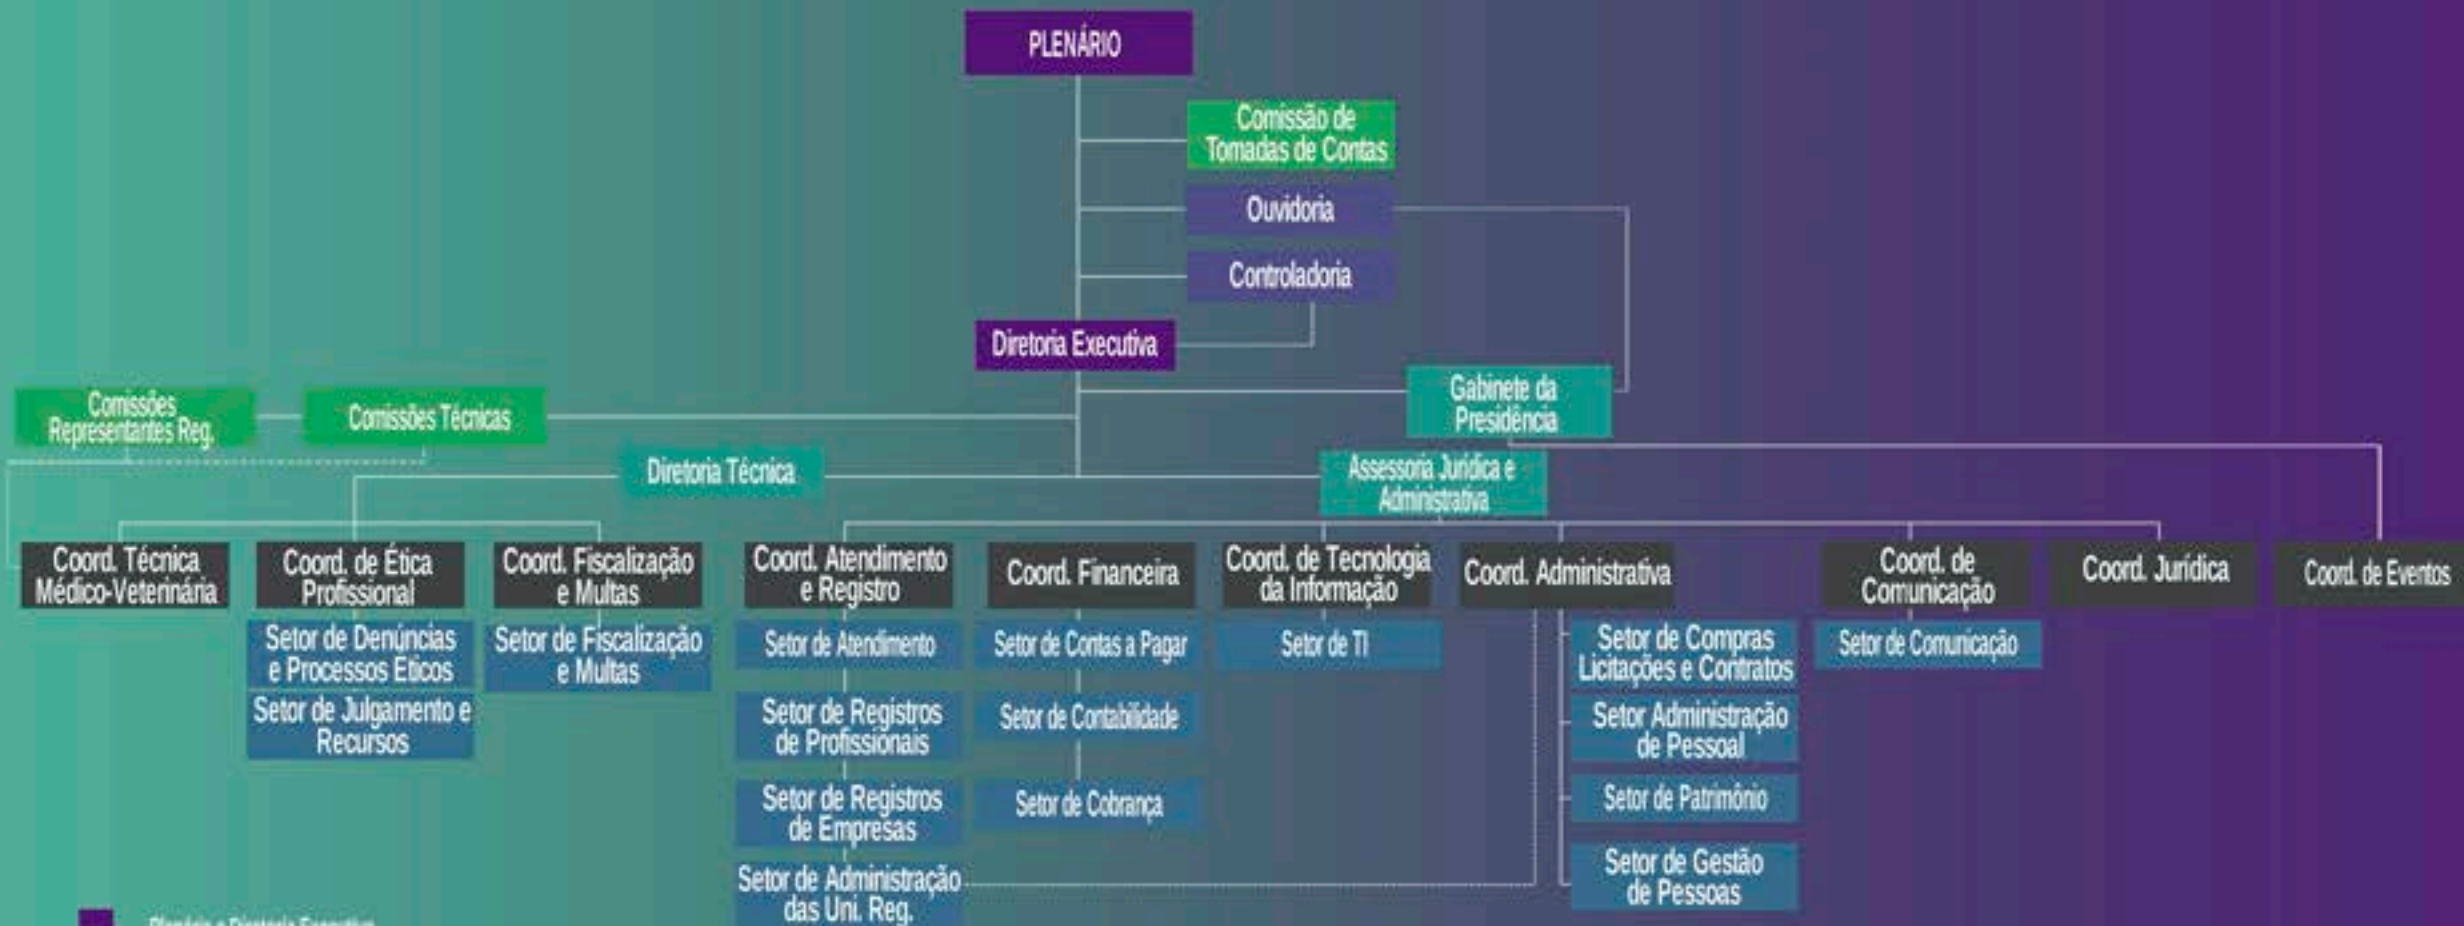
PLENÁRIO

Comissão de Tomadas de Contas

Ouvidoria

Controladoria

Diretoria Executiva

Comissões Representantes Reg.

Comissões Técnicas

Gabinete da Presidência

Diretoria Técnica

Assessoria Jurídica e Administrativa

Coord. Técnica Médico-Veterinária

Coord. de Ética Profissional

Setor de Denúncias e Processos Éticos

Setor de Julgamento e Recursos

Coord. Fiscalização e Multas

Setor de Fiscalização e Multas

Coord. Atendimento e Registro

Setor de Atendimento

Setor de Registros de Profissionais

Setor de Registros de Empresas

Setor de Administração das Uni. Reg.

Coord. Financeira

Setor de Contas a Pagar

Setor de Contabilidade

Setor de Cobrança

Coord. de Tecnologia da Informação

Setor de TI

Coord. Administrativa

Setor de Compras Licitações e Contratos

Setor Administração de Pessoal

Setor de Patrimônio

Setor de Gestão de Pessoas

Coord. de Comunicação

Setor de Comunicação

Coord. Jurídica

Coord. de Eventos

Plenário e Diretoria Executiva